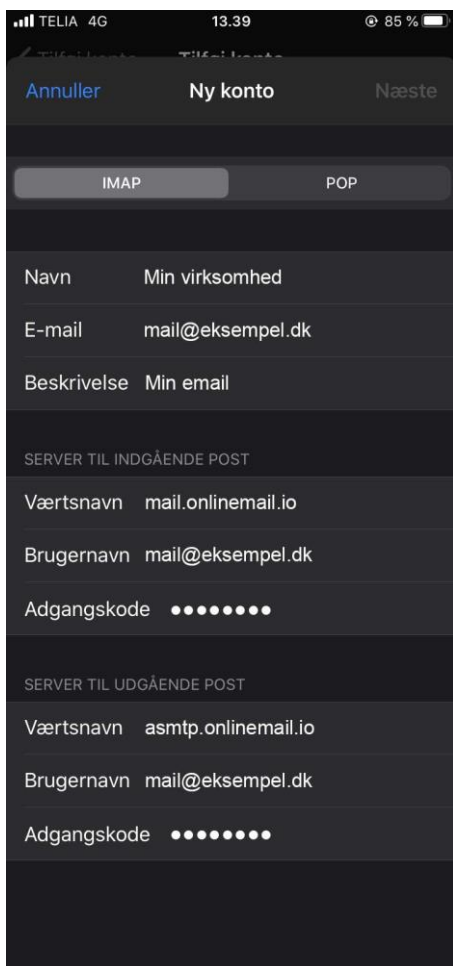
TELIA 4G 13.39 85 %

Tilføj konto Tilføj konto

Annuller Ny konto Næste

IMAP POP

Navn Min virksomhed

E-mail mail@eksempel.dk

Beskrivelse Min email

SERVER TIL INDGÅENDE POST

Værtsnavn mail.onlinemail.io

Brugernavn mail@eksempel.dk

Adgangskode ••••••••

SERVER TIL UDGÅENDE POST

Værtsnavn asmtp.onlinemail.io

Brugernavn mail@eksempel.dk

Adgangskode ••••••••